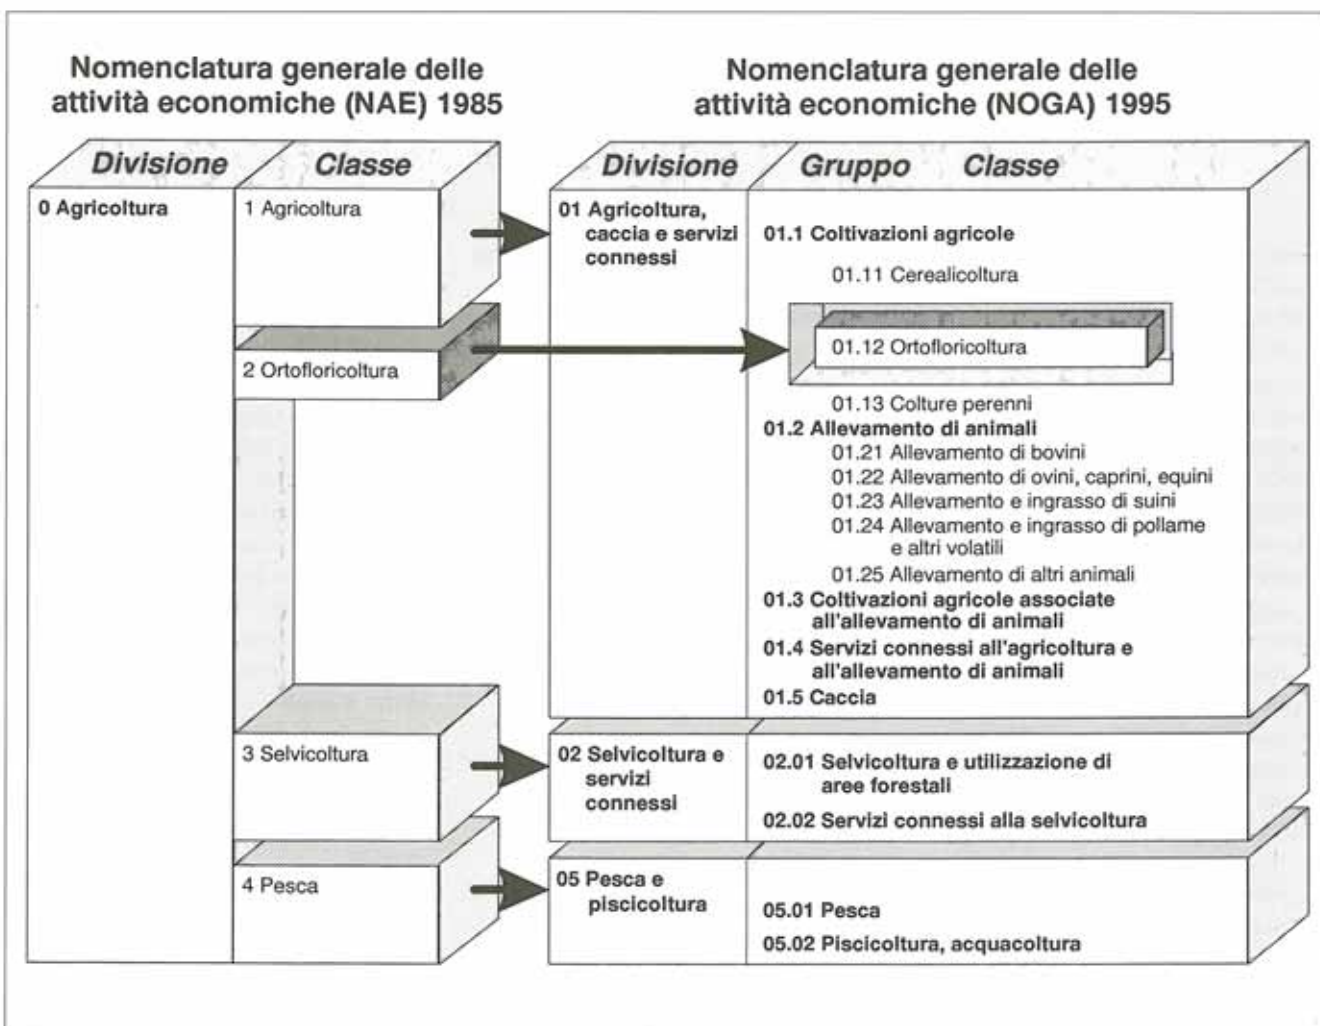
Nomenclatura generale delle attività economiche (NAE) 1985

Nomenclatura generale delle attività economiche (NOGA) 1995

Divisione

Classe

0 Agricoltura

1 Agricoltura

2 Ortofloricoltura

3 Selvicoltura

4 Pesca

Divisione

Gruppo

Classe

01 Agricoltura, caccia e servizi connessi

01.1 Coltivazioni agricole

01.11 Cerealicoltura

01.12 Ortofloricoltura

01.13 Colture perenni

01.2 Allevamento di animali

01.21 Allevamento di bovini

01.22 Allevamento di ovini, caprini, equini

01.23 Allevamento e ingrasso di suini

01.24 Allevamento e ingrasso di pollame e altri volatili

01.25 Allevamento di altri animali

01.3 Coltivazioni agricole associate all'allevamento di animali

01.4 Servizi connessi all'agricoltura e all'allevamento di animali

01.5 Caccia

02 Selvicoltura e servizi connessi

02.01 Selvicoltura e utilizzazione di aree forestali

02.02 Servizi connessi alla selvicoltura

05 Pesca e piscicoltura

05.01 Pesca

05.02 Piscicoltura, acquacoltura